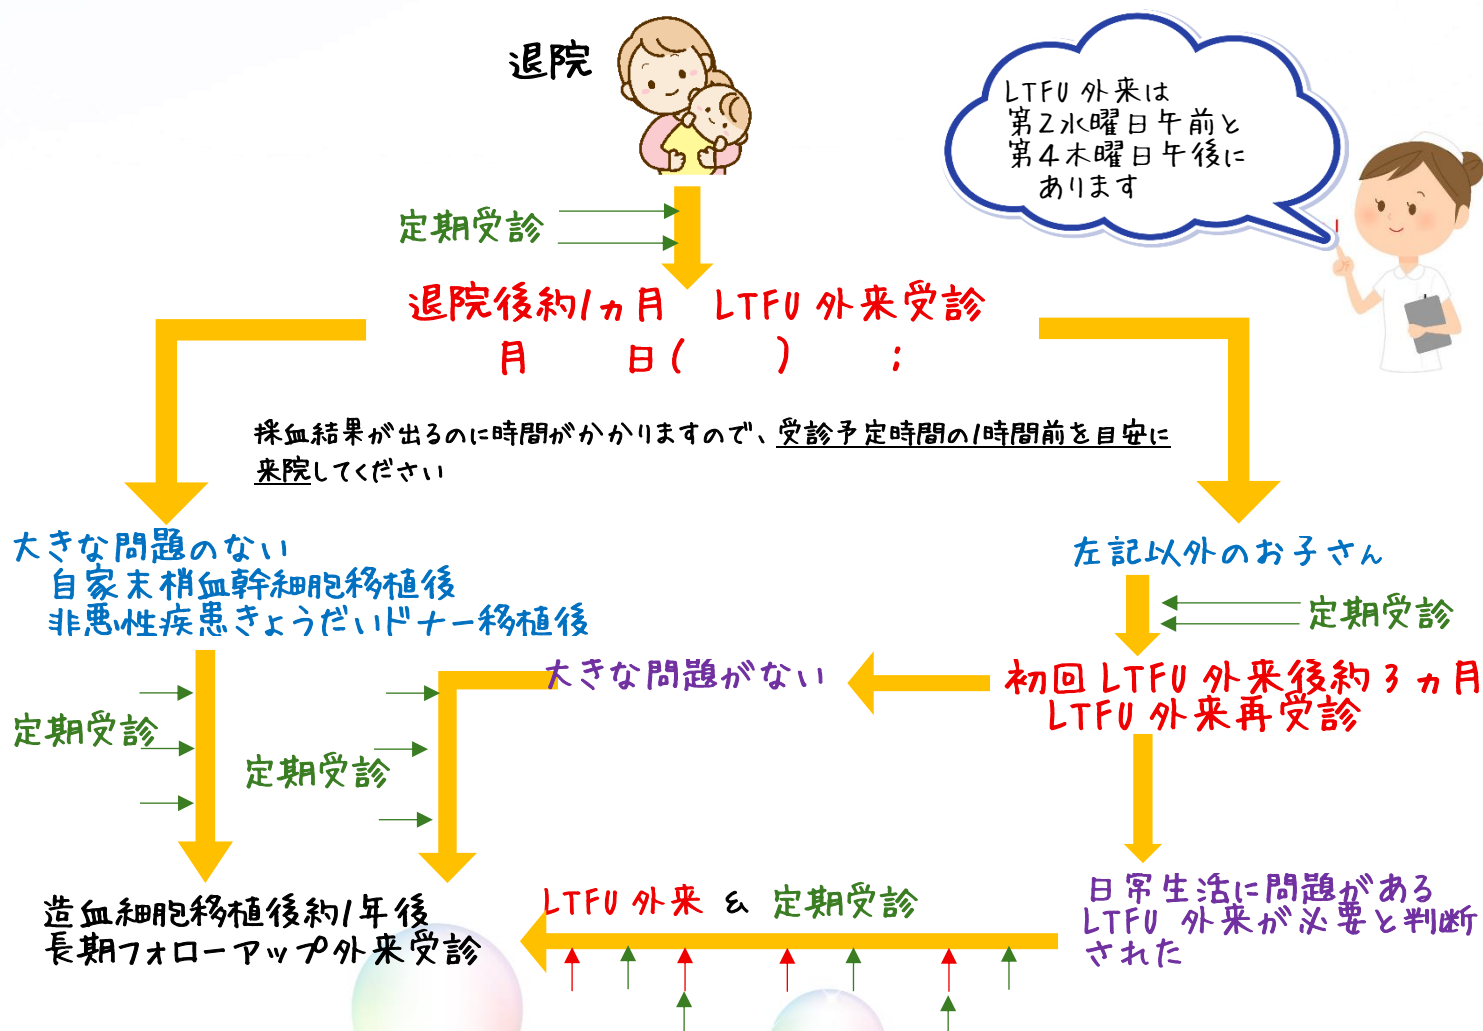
退院

LTFU 外来は
第2水曜日午前と
第4木曜日午後に
あります

定期受診

退院後約1ヵ月　LTFU 外来受診
月　日(　)　:

採血結果が出るのに時間がかかりますので、受診予定時間の1時間前を目安に来院してください

大きな問題のない
自家末梢血幹細胞移植後
非悪性疾患きょうだいドナー移植後

左記以外のお子さん

定期受診

大きな問題がない

初回 LTFU 外来後約3ヵ月
LTFU 外来再受診

定期受診

定期受診

造血細胞移植後約1年後
長期フォローアップ外来受診

LTFU 外来 & 定期受診

日常生活に問題がある
LTFU 外来が必要と判断された